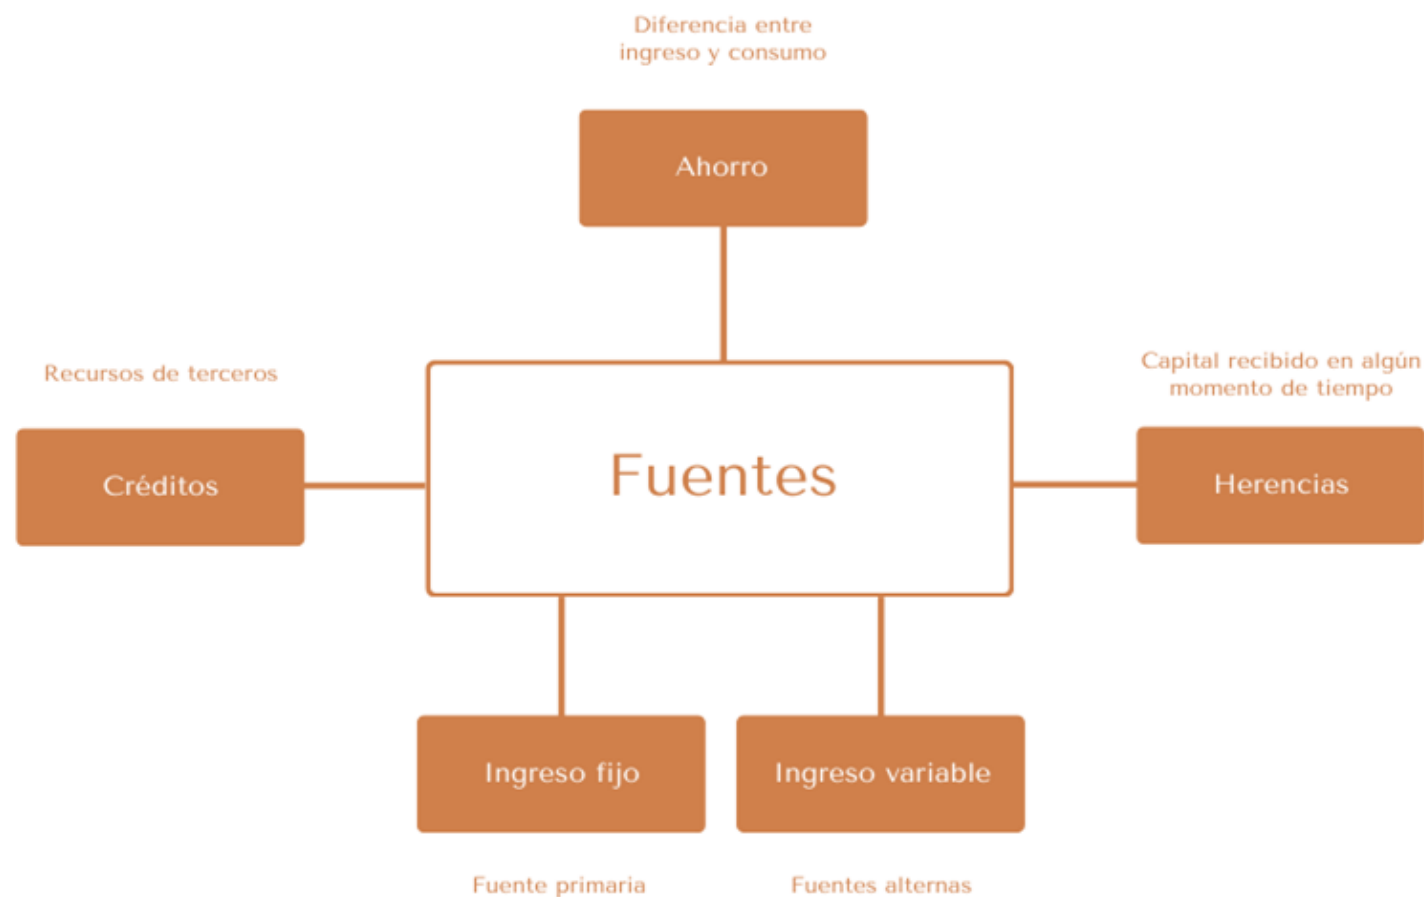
Diferencia entre ingreso y consumo

Ahorro

Recursos de terceros

Créditos

Fuentes

Capital recibido en algún momento de tiempo

Herencias

Ingreso fijo

Ingreso variable

Fuente primaria

Fuentes alternas